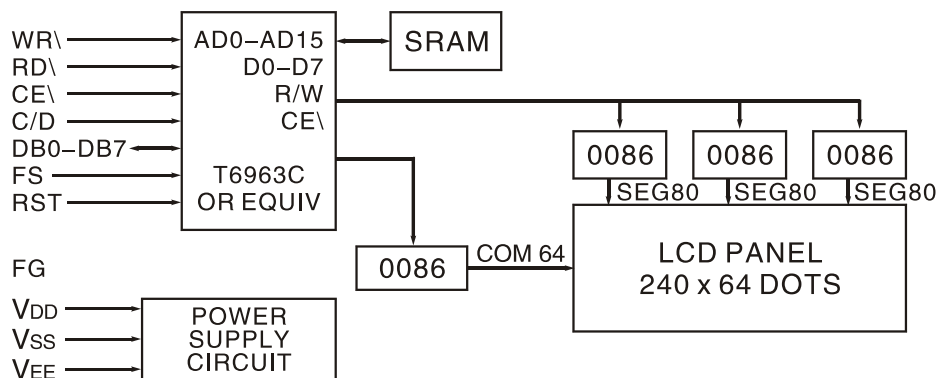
WR\
RD\
CE\
C/D
DB0–DB7
FS
RST

AD0–AD15
D0–D7
R/W
CE\

T6963C
OR EQUIV

SRAM

0086
0086
0086

SEG80
SEG80
SEG80

FG

0086

COM 64

LCD PANEL
240 x 64 DOTS

$V_{DD}$
$V_{SS}$
$V_{EE}$

POWER
SUPPLY
CIRCUIT